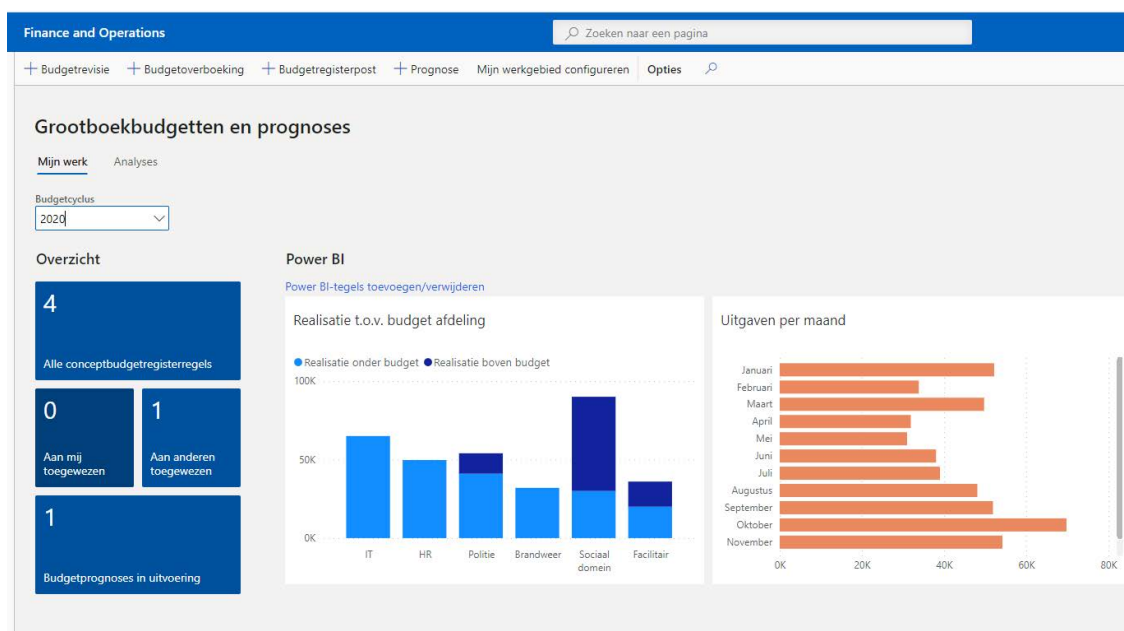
Finance and Operations

Zoeken naar een pagina

+ Budgetrevisie + Budgetoverboeking + Budgetregisterpost + Prognose Mijn werkgebied configureren Opties

Grootboekbudgetten en prognoses

Mijn werk Analyses

Budgetcyclus
2020

Overzicht

4
Alle conceptbudgetregisterregels

0
Aan mij toegewezen

1
Aan anderen toegewezen

1
Budgetprognoses in uitvoering

Power BI

Power BI-tegels toevoegen/verwijderen

Realisatie t.o.v. budget afdeling

Realisatie onder budget Realisatie boven budget

100K
50K
0K

IT HR Politie Brandweer Sociaal domein Facilitair

Uitgaven per maand

Januari
Februari
Maart
April
Mei
Juni
Juli
Augustus
September
Oktober
November

0K 20K 40K 60K 80K